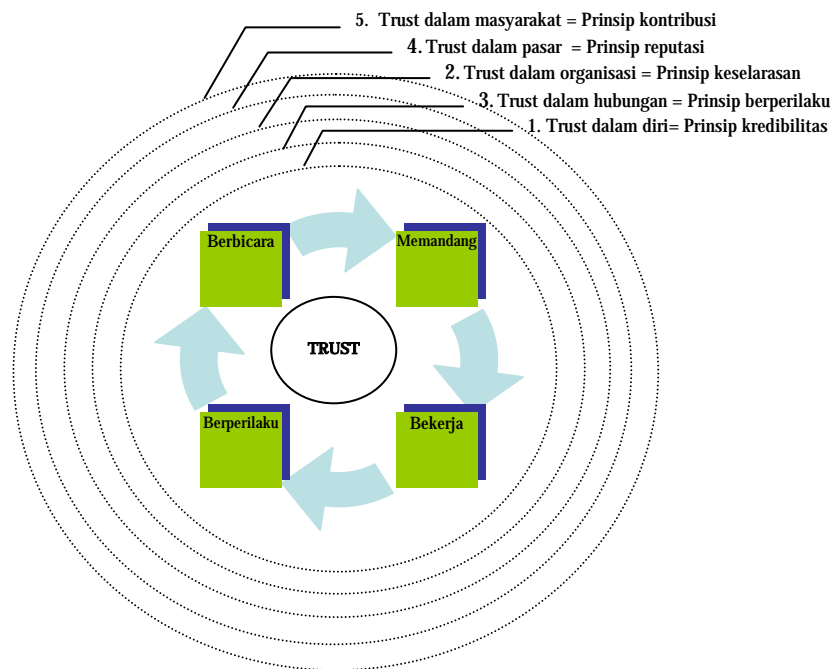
5. Trust dalam masyarakat = Prinsip kontribusi
4. Trust dalam pasar = Prinsip reputasi
2. Trust dalam organisasi = Prinsip keselarasan
3. Trust dalam hubungan = Prinsip berperilaku
1. Trust dalam diri= Prinsip kredibilitas

Berbicara
Memandang
TRUST
Berperilaku
Bekerja